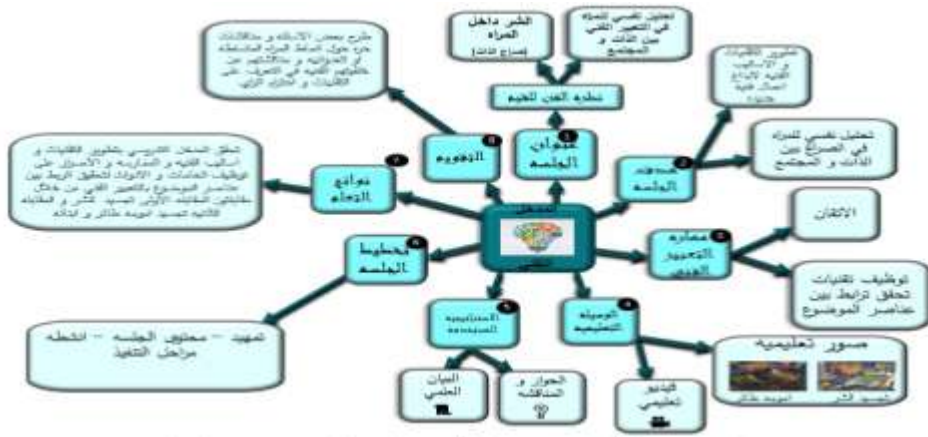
الشر داخل المرآة
(صراع الذات)

تحليل نفسي للمرآة في التعبير الفني بين الذات و المجتمع

نظرية الفن للجميع

طرح بعض الاسئلة و مناقشات حرة حول النماذج المعروضة و مناقشتهم في خطواتهم و مشكلاتهم الفنية في التعرف على التقنيات و الأساليب

تطوير التقنيات و الأساليب الفنية للإبداع أعمال فنية جديدة

1
عنوان الجلسة

7
التقويم

2
أهداف الجلسة

تحليل نفسي للمرآة في الصراع بين الذات و المجتمع

تحقق المعلم التدريسي بتطوير التقنيات و أساليب الفنية و المهارية و الأسلوب على توظيف الخامات و الأدوات لتحقيق الترابط بين عناصر الموضوع بالتعبير الفني من خلال مقابلتي المقابلة الأولى المعلم التدريسي للتنفيذ لإنتاج العمل الفني

6
نواتج التعلم

3
مهارة التعبير الفني

الإتقان

توظيف تقنيات تحقق ترابط بين عناصر الموضوع

8
تخطيط الجلسة

تمهيد – محتوى الجلسة – انشطة مراحل التنفيذ

5
الاستراتيجية المستخدمة

4
الوسيلة التعليمية

صور تعليمية

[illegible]

البيان العملي

الحوار و المناقشة

فيديو تعليمي